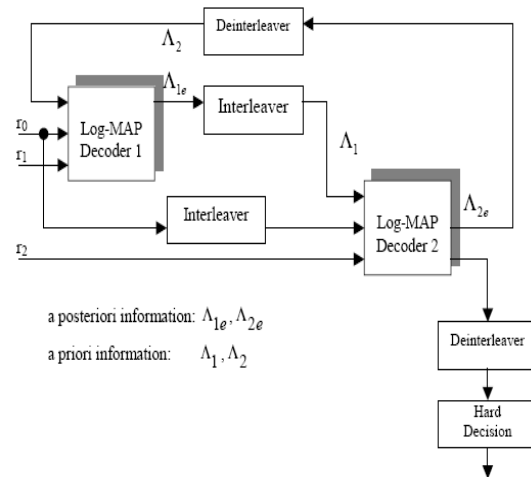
Deinterleaver

$\Lambda_2$

$\Lambda_{1e}$

Interleaver

$r_0$

$r_1$

Log-MAP Decoder 1

$\Lambda_1$

Interleaver

Log-MAP Decoder 2

$\Lambda_{2e}$

$r_2$

a posteriori information: $\Lambda_{1e}, \Lambda_{2e}$

a priori information: $\Lambda_1, \Lambda_2$

Deinterleaver

Hard Decision